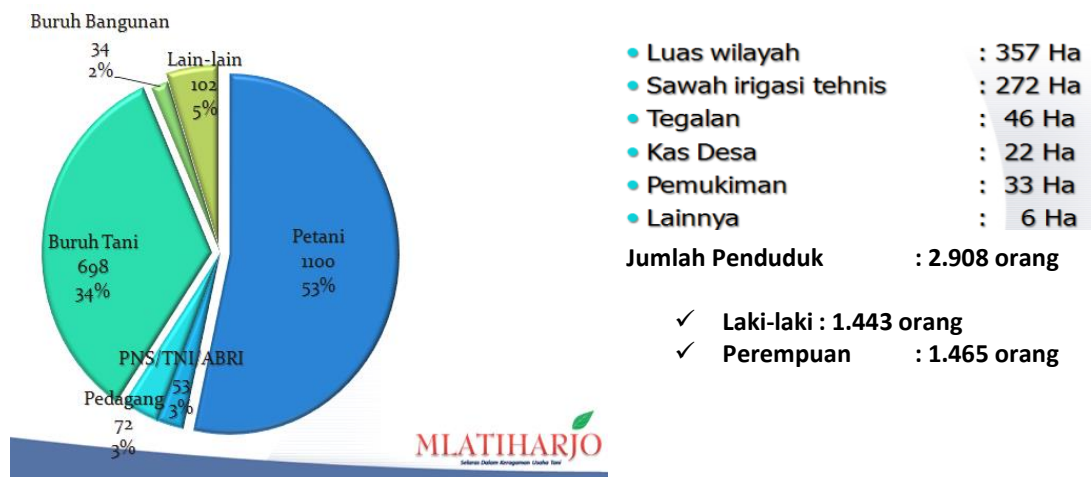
Buruh Bangunan
34
2%

Lain-lain
102
5%

Buruh Tani
698
34%

Petani
1100
53%

PNS/TNI/ABRI
53
3%

Pedagang
72
3%

MLATIHARJO
Selaras Dalam Keragaman Usaha Tani

• Luas wilayah : 357 Ha
• Sawah irigasi tehnis : 272 Ha
• Tegalan : 46 Ha
• Kas Desa : 22 Ha
• Pemukiman : 33 Ha
• Lainnya : 6 Ha

Jumlah Penduduk : 2.908 orang

✓ Laki-laki : 1.443 orang
✓ Perempuan : 1.465 orang